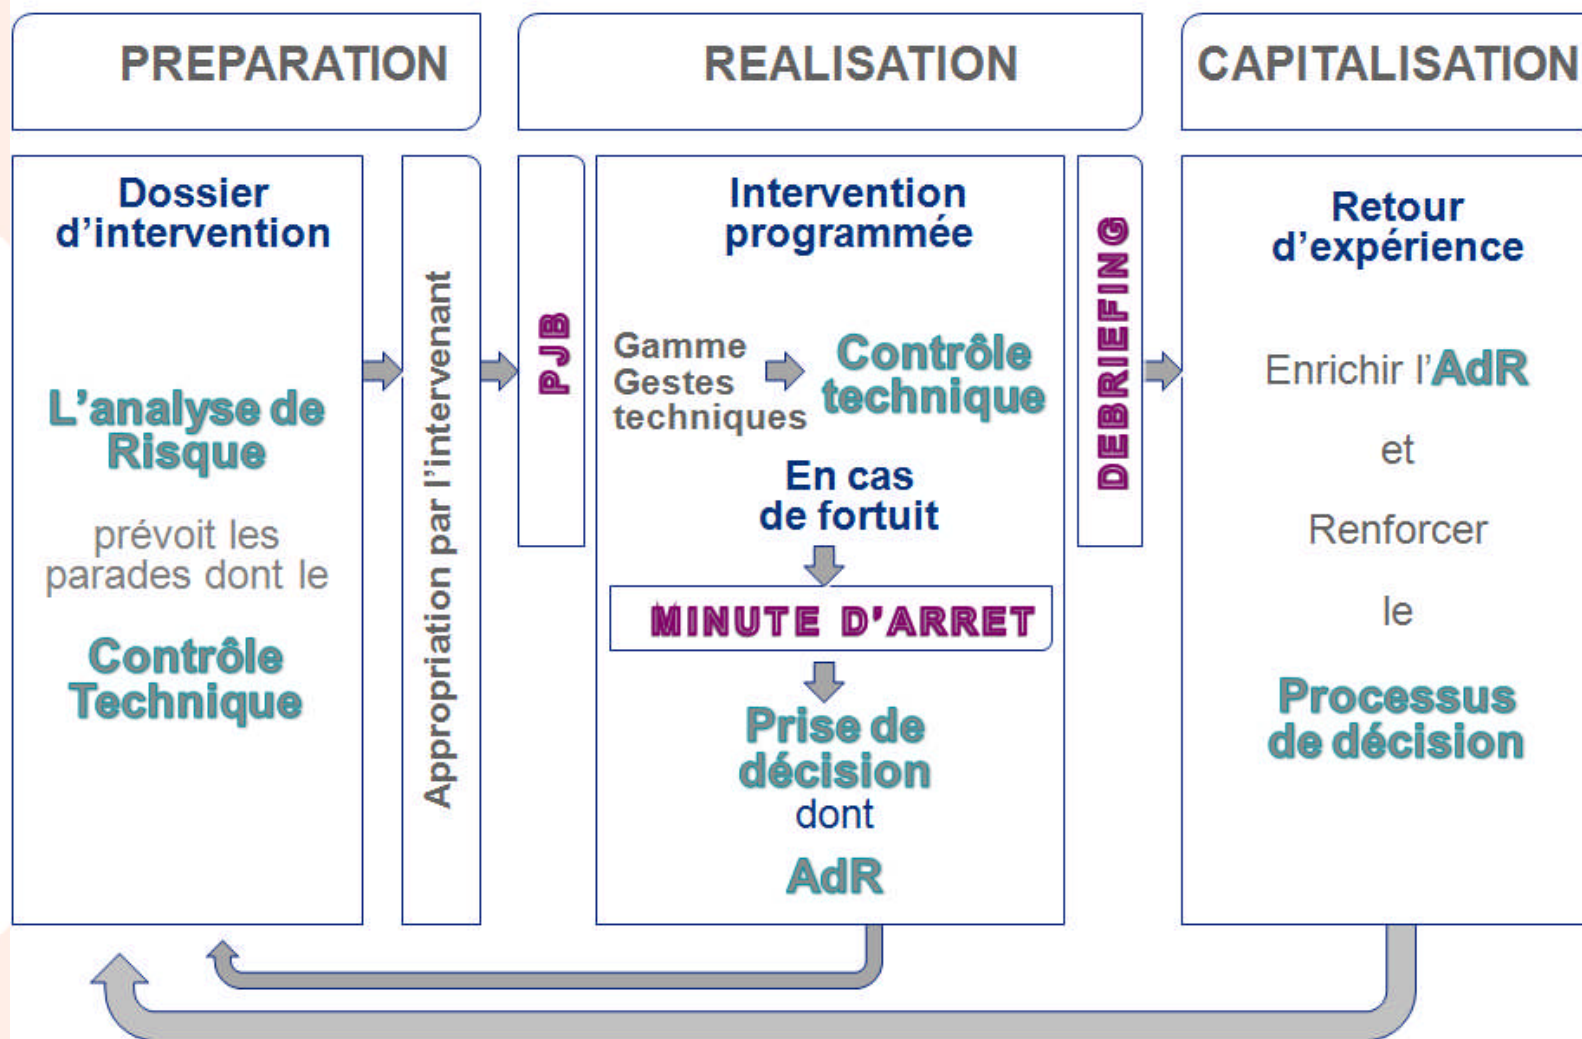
PREPARATION

REALISATION

CAPITALISATION

Dossier d'intervention

L'analyse de Risque

prévoit les parades dont le

Contrôle Technique

Appropriation par l'intervenant

PJB

Intervention programmée

Gamme Gestes techniques

Contrôle technique

En cas de fortuit

MINUTE D'ARRET

Prise de décision dont

AdR

DEBRIEFING

Retour d'expérience

Enrichir l'AdR

et

Renforcer

le

Processus de décision